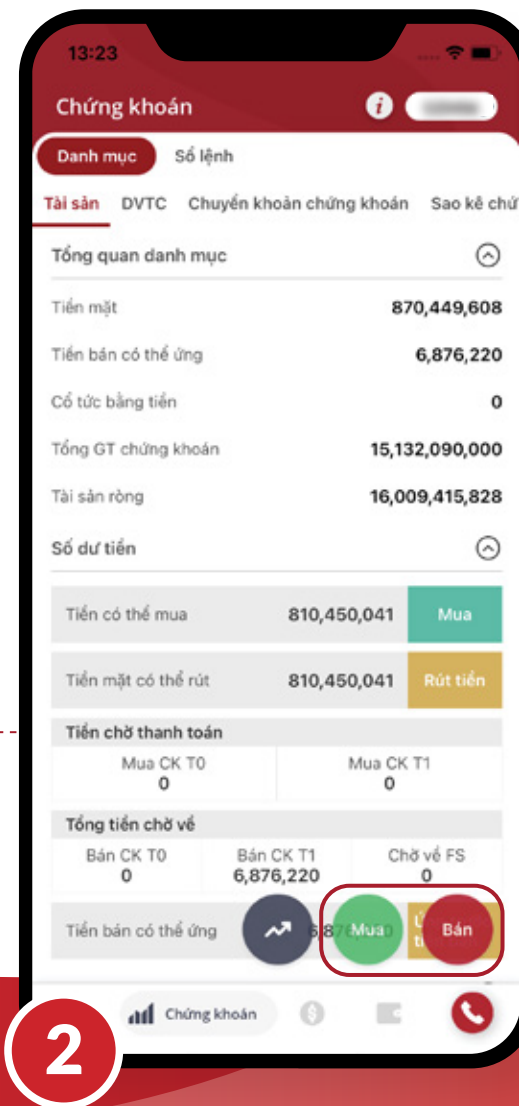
13:23

Chứng khoán

Danh mục Sổ lệnh

Tài sản DVTC Chuyển khoản chứng khoán Sao kê chứ

Tổng quan danh mục

Tiền mặt 870,449,608

Tiền bán có thể ứng 6,876,220

Cổ tức bằng tiền 0

Tổng GT chứng khoán 15,132,090,000

Tài sản ròng 16,009,415,828

Số dư tiền

Tiền có thể mua 810,450,041 Mua

Tiền mặt có thể rút 810,450,041 Rút tiền

Tiền chờ thanh toán

Mua CK T0
0

Mua CK T1
0

Tổng tiền chờ về

Bán CK T0
0

Bán CK T1
6,876,220

Chờ về FS
0

Tiền bán có thể ứng 6,87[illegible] Mua Bán

Chứng khoán

2